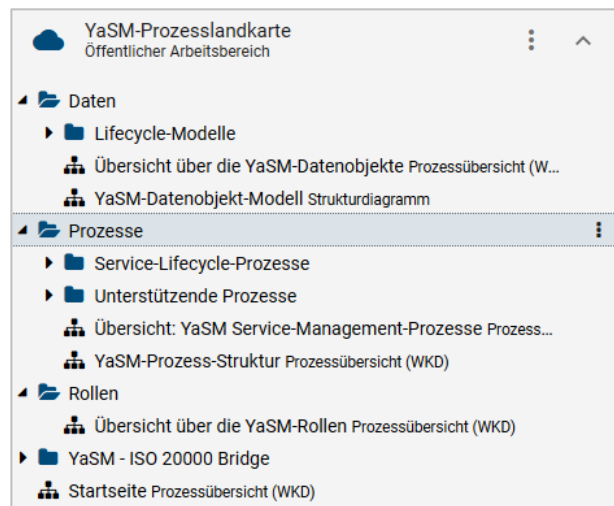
YaSM-Prozesslandkarte
Öffentlicher Arbeitsbereich

Daten
Lifecycle-Modelle
Übersicht über die YaSM-Datenobjekte Prozessübersicht (W...
YaSM-Datenobjekt-Modell Strukturdiagramm
Prozesse
Service-Lifecycle-Prozesse
Unterstützende Prozesse
Übersicht: YaSM Service-Management-Prozesse Prozess...
YaSM-Prozess-Struktur Prozessübersicht (WKD)
Rollen
Übersicht über die YaSM-Rollen Prozessübersicht (WKD)
YaSM - ISO 20000 Bridge
Startseite Prozessübersicht (WKD)